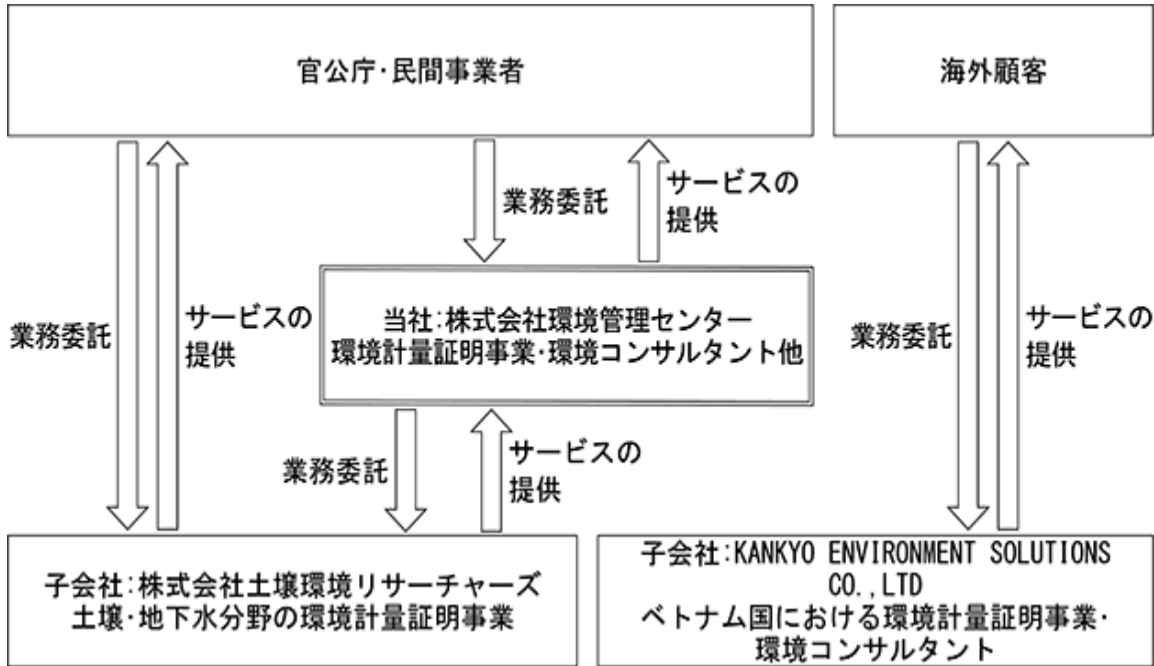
官公庁·民間事業者

海外顧客

業務委託

サービスの提供

業務委託

サービスの提供

当社:株式会社環境管理センター
環境計量証明事業·環境コンサルタント他

業務委託

サービスの提供

業務委託

サービスの提供

子会社:株式会社土壌環境リサーチャーズ
土壌·地下水分野の環境計量証明事業

子会社:KANKYO ENVIRONMENT SOLUTIONS CO.,LTD
ベトナム国における環境計量証明事業·環境コンサルタント